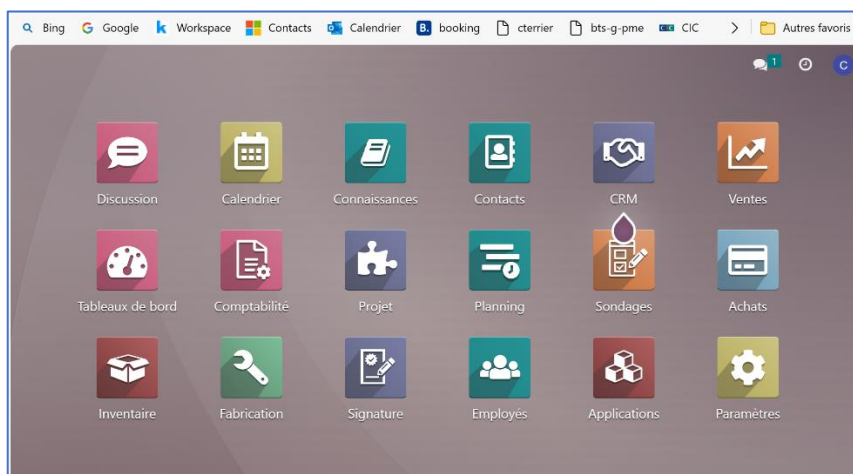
Bing Google Workspace Contacts Calendrier booking cterrier bts-g-pme CIC > Autres favoris

1

C

Discussion
Calendrier
Connaissances
Contacts
CRM
Ventes

Tableaux de bord
Comptabilité
Projet
Planning
Sondages
Achats

Inventaire
Fabrication
Signature
Employés
Applications
Paramètres